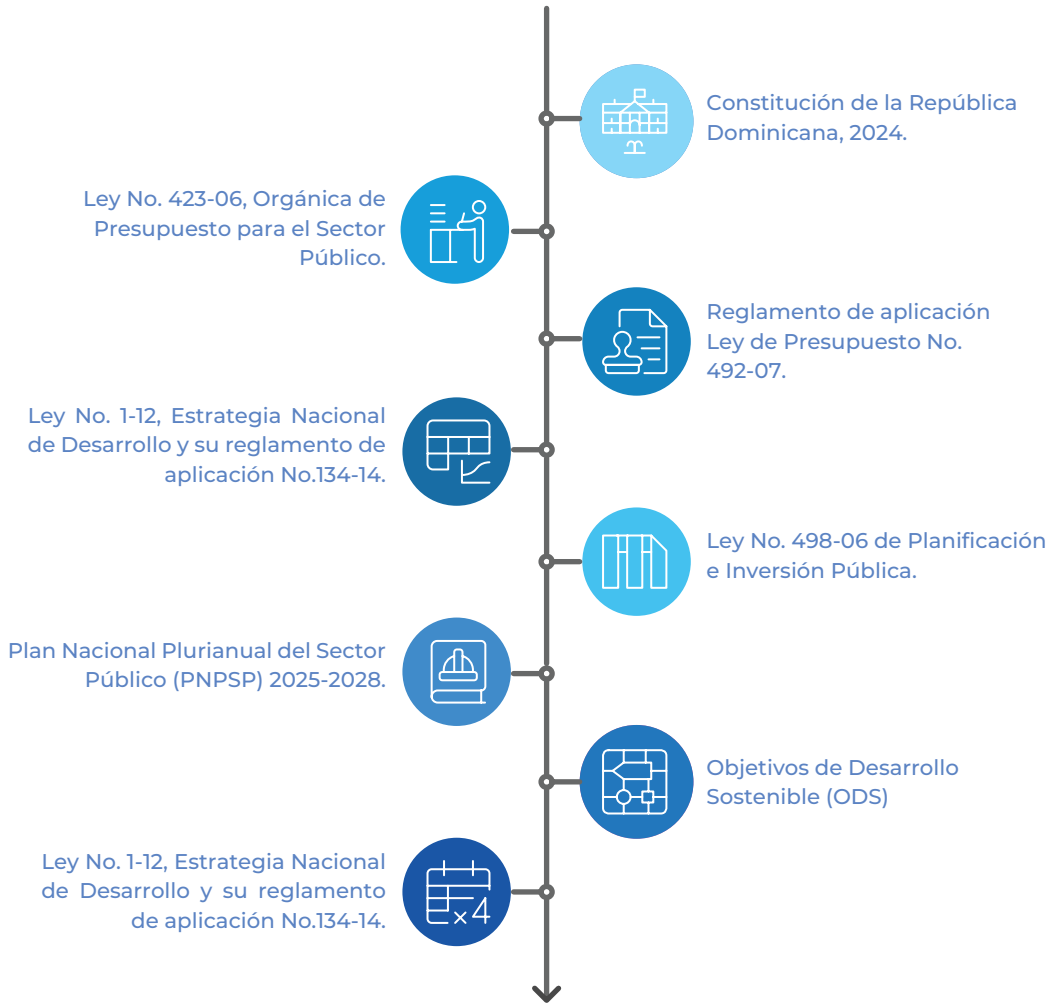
Constitución de la República Dominicana, 2024.

Ley No. 423-06, Orgánica de Presupuesto para el Sector Público.

Reglamento de aplicación Ley de Presupuesto No. 492-07.

Ley No. 1-12, Estrategia Nacional de Desarrollo y su reglamento de aplicación No.134-14.

Ley No. 498-06 de Planificación e Inversión Pública.

Plan Nacional Plurianual del Sector Público (PNPSP) 2025-2028.

Objetivos de Desarrollo Sostenible (ODS)

Ley No. 1-12, Estrategia Nacional de Desarrollo y su reglamento de aplicación No.134-14.

×4